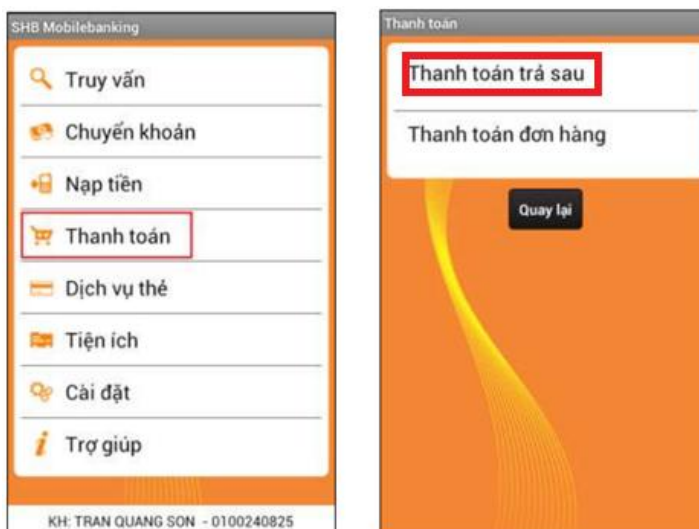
SHB Mobilebanking

Truy vấn

Chuyển khoản

Nạp tiền

Thanh toán

Dịch vụ thẻ

Tiện ích

Cài đặt

Trợ giúp

KH: TRAN QUANG SON - 0100240825

Thanh toán

Thanh toán trả sau

Thanh toán đơn hàng

Quay lại